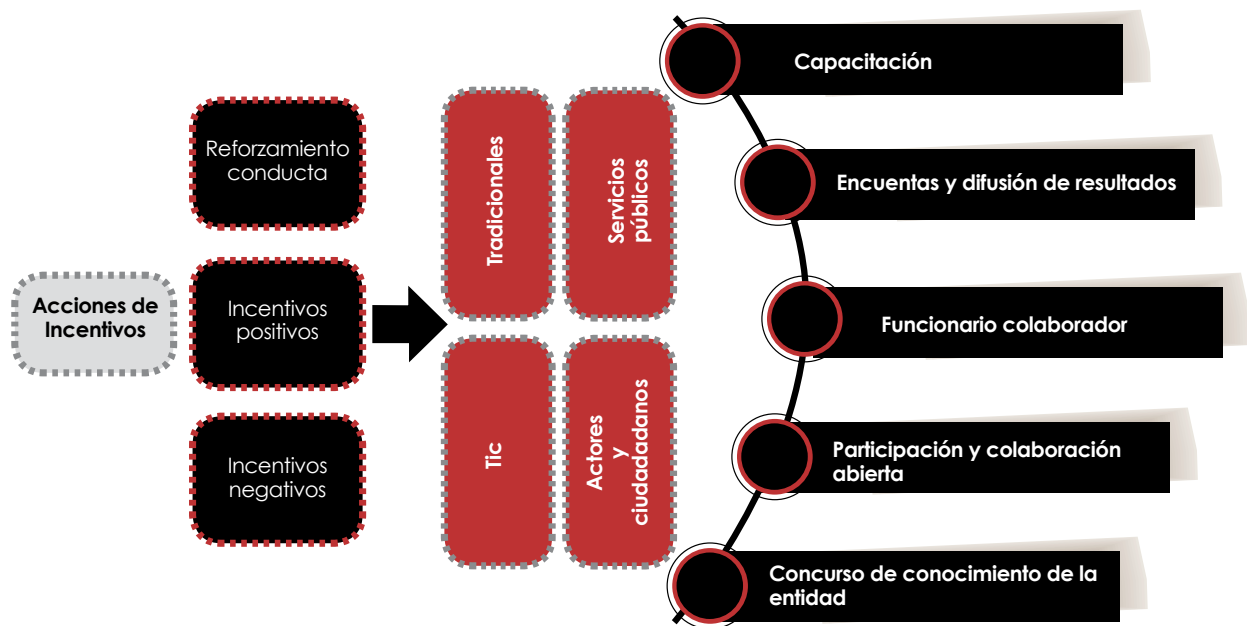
Acciones de Incentivos

Reforzamiento conducta

Incentivos positivos

Incentivos negativos

Tradicionales

Servicios públicos

Tic

Actores y ciudadadanos

Capacitación

Encuentas y difusión de resultados

Funcionario colaborador

Participación y colaboración abierta

Concurso de conocimiento de la entidad